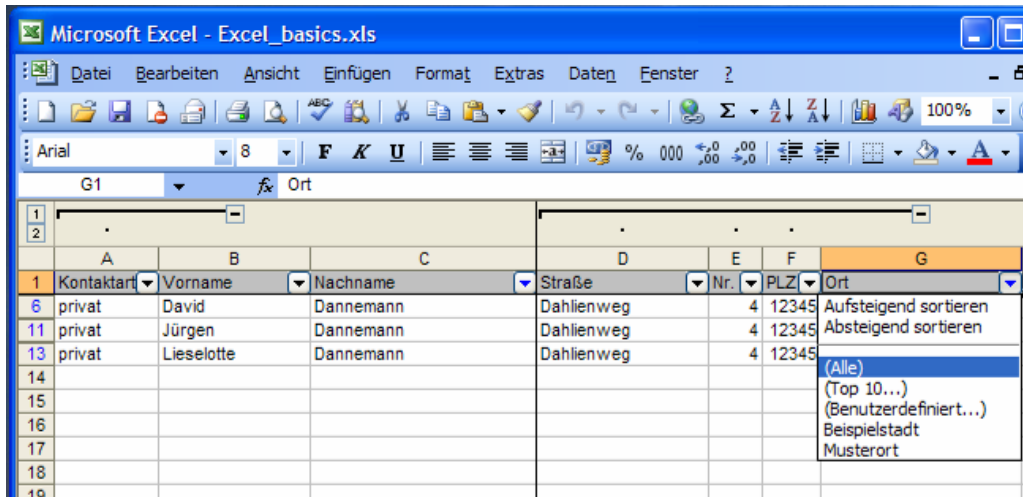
Microsoft Excel - Excel_basics.xls

Datei Bearbeiten Ansicht Einfügen Format Extras Daten Fenster ?

100%

Arial 8 F K U % 000 ,0 ,00

G1 $f_x$ Ort

1
2

| | A | B | C | D | E | F | G |
|---|---|---|---|---|---|---|---|
| 1 | Kontaktart | Vorname | Nachname | Straße | Nr. | PLZ | Ort |
| 6 | privat | David | Dannemann | Dahlienweg | 4 | 12345 | |
| 11 | privat | Jürgen | Dannemann | Dahlienweg | 4 | 12345 | |
| 13 | privat | Lieselotte | Dannemann | Dahlienweg | 4 | 12345 | |
| 14 | | | | | | | |
| 15 | | | | | | | |
| 16 | | | | | | | |
| 17 | | | | | | | |
| 18 | | | | | | | |
| 19 | | | | | | | |

Aufsteigend sortieren
Absteigend sortieren
(Alle)
(Top 10...)
(Benutzerdefiniert...)
Beispielstadt
Musterort